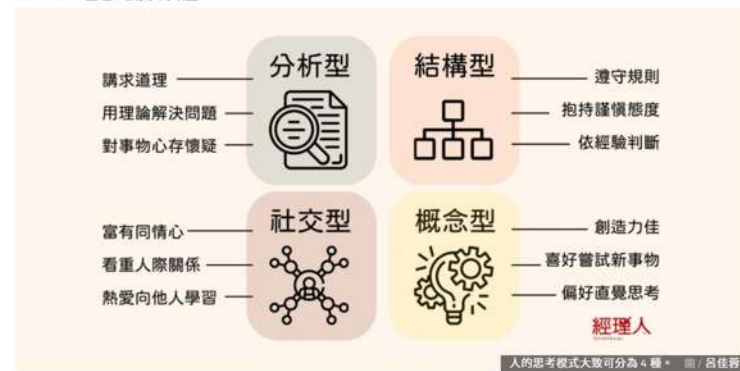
分析型

講求道理
用理論解決問題
對事物心存懷疑

結構型

遵守規則
抱持謹慎態度
依經驗判斷

社交型

富有同情心
看重人際關係
熱愛向他人學習

概念型

創造力佳
喜好嘗試新事物
偏好直覺思考

經理人

人的思考模式大致可分為 4 種。 圖 / 呂佳蓉